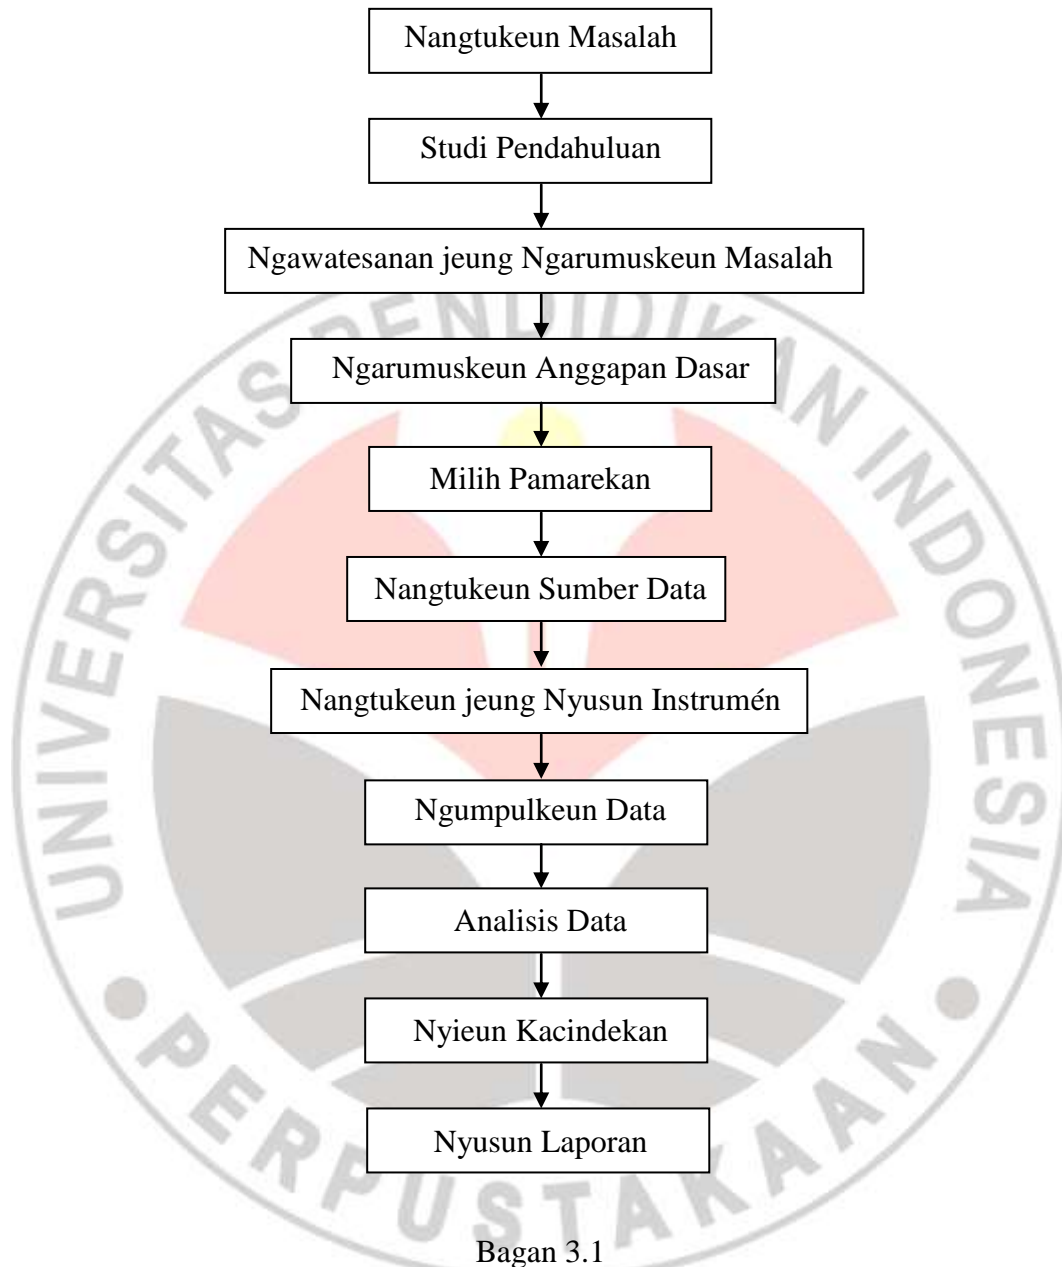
Nangtukeun Masalah

Studi Pendahuluan

Ngawatesanan jeung Ngarumuskeun Masalah

Ngarumuskeun Anggapan Dasar

Milih Pamarekan

Nangtukeun Sumber Data

Nangtukeun jeung Nyusun Instrumén

Ngumpulkeun Data

Analisis Data

Nyieun Kacindekan

Nyusun Laporan

Bagan 3.1

UNIVERSITAS PENDIDIKAN INDONESIA

PERPUSTAKAAN